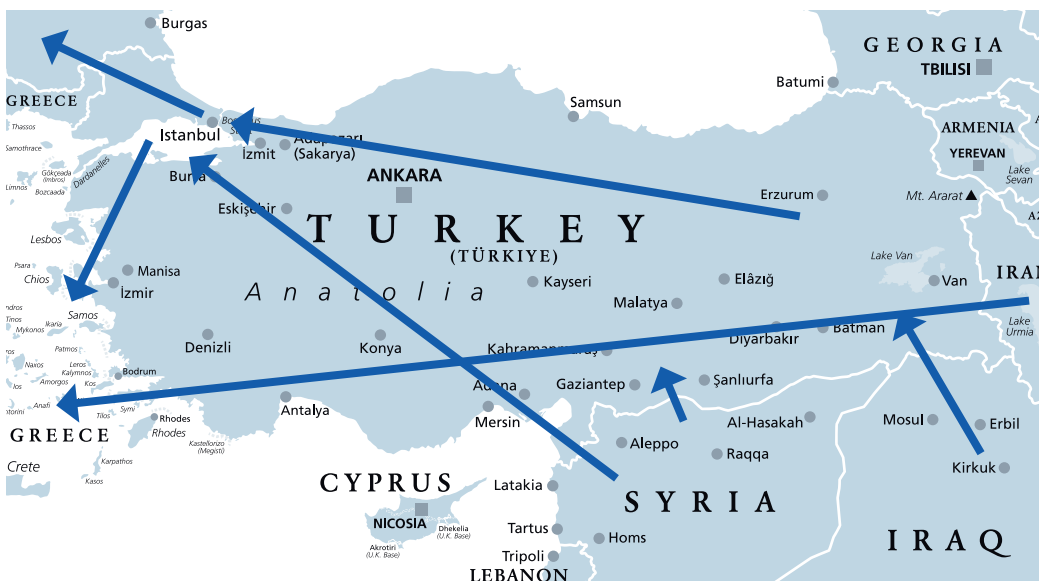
Burgas
GEORGIA
TBILISI
Batumi
GREECE
Samsun
ARMENIA
Thassos
Bosporus
Istanbul
Adapazari
Samothrace
İzmit
(Sakarya)
YEREVAN
Lake Sevan
Gökçeada (Imbros)
Dardanelles
ANKARA
Limnos
Bozcaada
Bursa
Erzurum
Mt. Ararat
Eskişehir
TURKEY
(TÜRKIYE)
Lesbos
Psara
Manisa
Lake Van
Chios
Kayseri
Elâzığ
Van
IRAN
İzmir
Anatolia
Malatya
Andros
Samos
Tinos
Lake Urmia
Mykonos
Batman
Denizli
Konya
Diyarbakır
Patmos
Kahramanmaraş
Naxos
Leros
Kalymnos
Şanlıurfa
Amorgos
Kos
Bodrum
Adana
Gaziantep
Anafi
Tilos
Symi
Antalya
Mosul
Erbil
Mersin
GREECE
Rhodes
Al-Hasakah
Rhodes
Kastellorizo (Megisti)
Aleppo
Crete
Karpathos
Raqqa
Kirkuk
Kasos
CYPRUS
Latakia
SYRIA
NICOSIA
Dhekelia (U.K. Base)
Tartus
IRAQ
Homs
Akrotiri (U.K. Base)
Tripoli
LEBANON